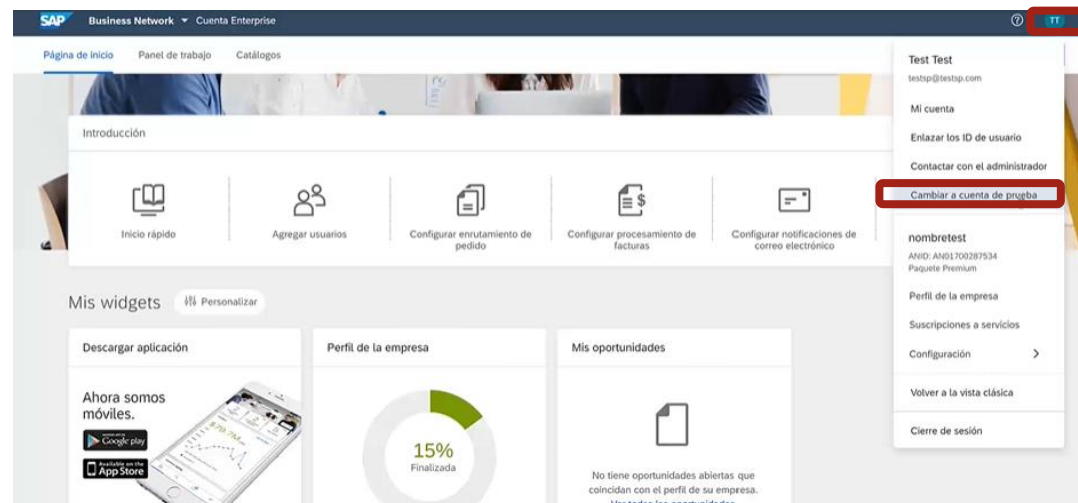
SAP Business Network ▾ Cuenta Enterprise

TT

Página de inicio Panel de trabajo Catálogos

Introducción

Inicio rápido

Agregar usuarios

Configurar enrutamiento de pedido

Configurar procesamiento de facturas

Configurar notificaciones de correo electrónico

Mis widgets Personalizar

Descargar aplicación

Ahora somos móviles.

Google play

Available on the App Store

Perfil de la empresa

15%
Finalizada

Mis oportunidades

No tiene oportunidades abiertas que coincidan con el perfil de su empresa.

Test Test
testsp@testsp.com

Mi cuenta

Enlazar los ID de usuario

Contactar con el administrador

Cambiar a cuenta de prueba

nombretest
ANID: AN01700287534
Paquete Premium

Perfil de la empresa

Suscripciones a servicios

Configuración

Volver a la vista clásica

Cierre de sesión